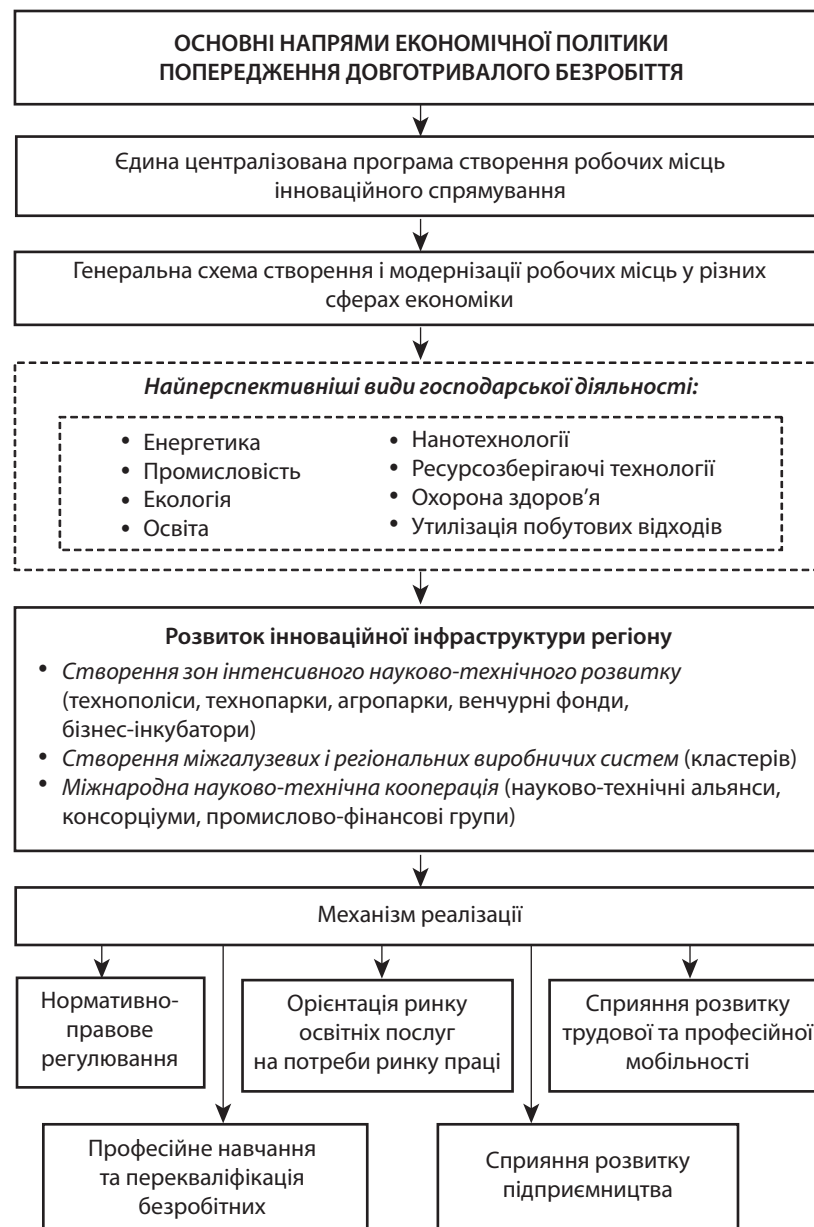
ОСНОВНІ НАПРЯМИ ЕКОНОМІЧНОЇ ПОЛІТИКИ ПОПЕРЕДЖЕННЯ ДОВГОТРИВАЛОГО БЕЗРОБІТТЯ

Єдина централізована програма створення робочих місць інноваційного спрямування

Генеральна схема створення і модернізації робочих місць у різних сферах економіки

*Найперспективніші види господарської діяльності:*

• Енергетика
• Промисловість
• Екологія
• Освіта

• Нанотехнології
• Ресурсозберігаючі технології
• Охорона здоров'я
• Утилізація побутових відходів

**Розвиток інноваційної інфраструктури регіону**

• *Створення зон інтенсивного науково-технічного розвитку* (технополіси, технопарки, агропарки, венчурні фонди, бізнес-інкубатори)
• *Створення міжгалузевих і регіональних виробничих систем* (кластерів)
• *Міжнародна науково-технічна кооперація* (науково-технічні альянси, консорціуми, промислово-фінансові групи)

Механізм реалізації

Нормативно-правове регулювання

Орієнтація ринку освітніх послуг на потреби ринку праці

Сприяння розвитку трудової та професійної мобільності

Професійне навчання та перекваліфікація безробітних

Сприяння розвитку підприємництва